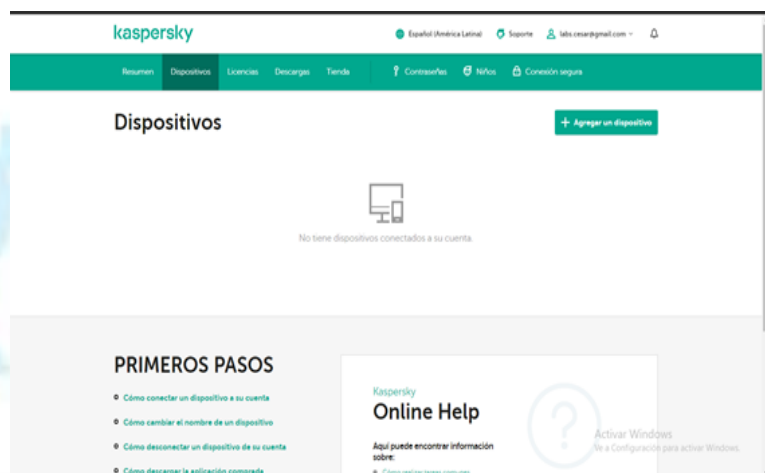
kaspersky

Español (América Latina) Soporte labs.cesar@gmail.com

Resumen Dispositivos Licencias Descargas Tienda Contraseñas Niños Conexión segura

Dispositivos

+ Agregar un dispositivo

No tiene dispositivos conectados a su cuenta.

PRIMEROS PASOS

Cómo conectar un dispositivo a su cuenta

Cómo cambiar el nombre de un dispositivo

Cómo desconectar un dispositivo de su cuenta

Cómo descargar la aplicación comprada

Kaspersky
Online Help

Aquí puede encontrar información sobre:

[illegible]

Activar Windows
Ve a Configuración para activar Windows.